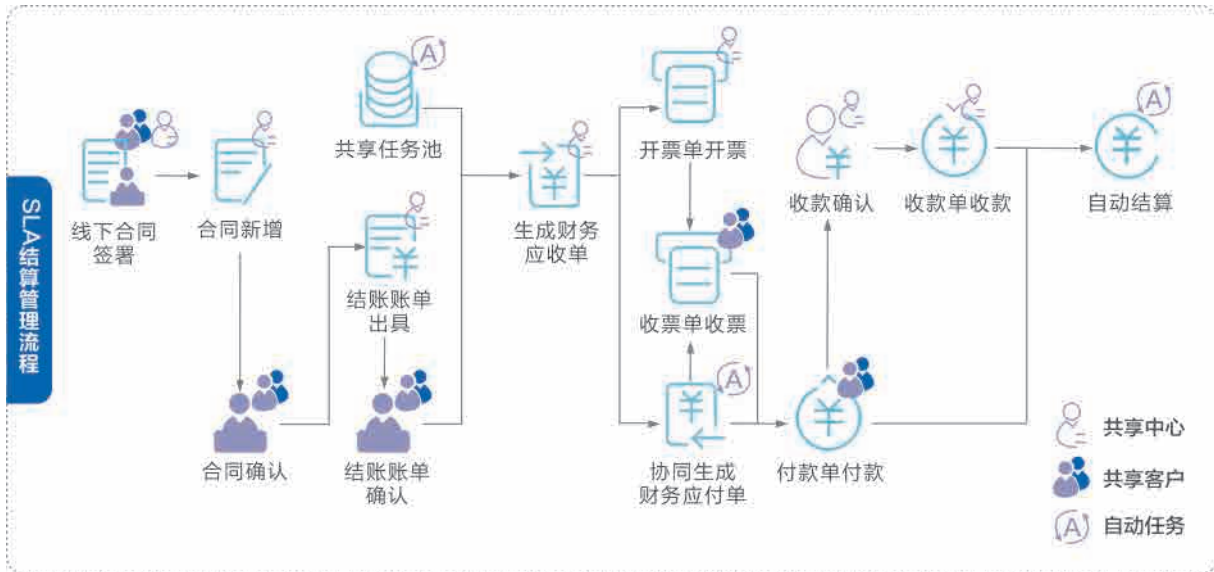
SLA结算管理流程

线下合同签署

合同新增

合同确认

共享任务池

结账账单出具

结账账单确认

生成财务应收单

开票单开票

收票单收票

协同生成财务应付单

收款确认

收款单收款

付款单付款

自动结算

共享中心

共享客户

自动任务